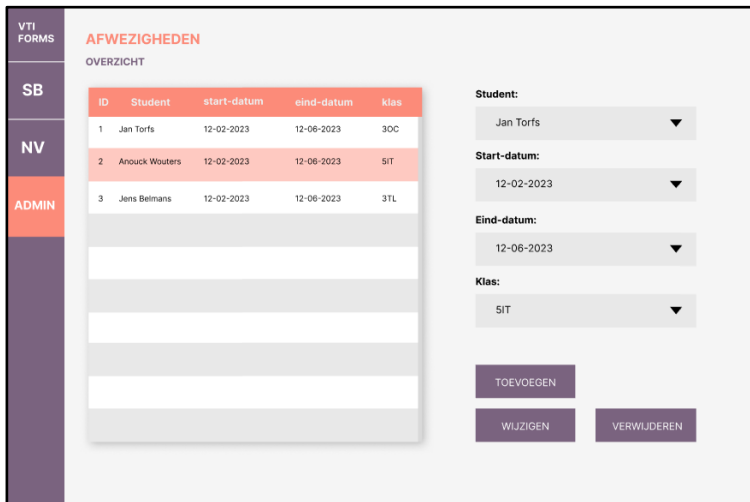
VTI FORMS

SB

NV

ADMIN

AFWEZIGHEDEN

OVERZICHT

| ID | Student | start-datum | eind-datum | klas |
|---|---|---|---|---|
| 1 | Jan Torfs | 12-02-2023 | 12-06-2023 | 3OC |
| 2 | Anouck Wouters | 12-02-2023 | 12-06-2023 | 5IT |
| 3 | Jens Belmans | 12-02-2023 | 12-06-2023 | 3TL |

Student:
Jan Torfs

Start-datum:
12-02-2023

Eind-datum:
12-06-2023

Klas:
5IT

TOEVOEGEN

WIJZIGEN

VERWIJDEREN